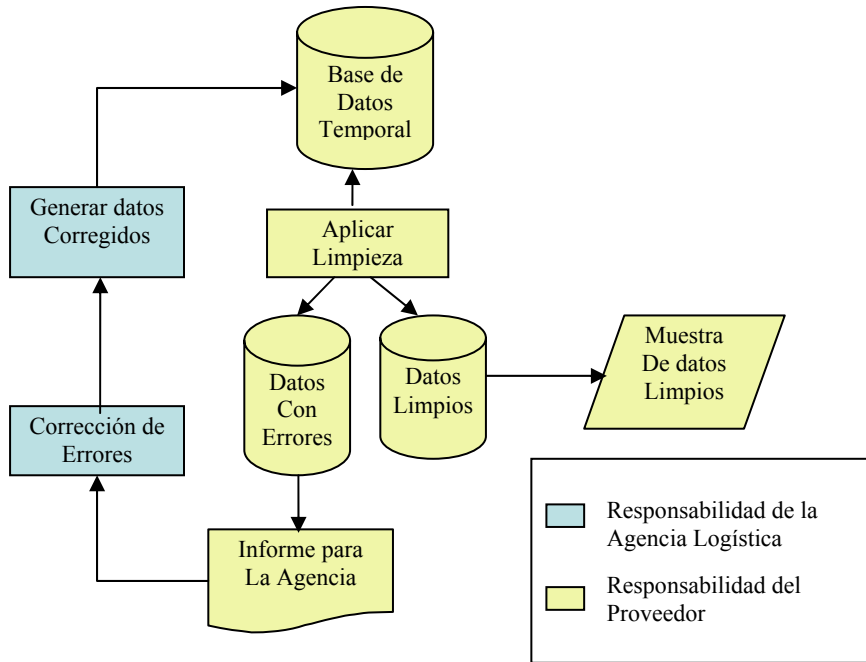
Base de Datos Temporal

Generar datos Corregidos

Aplicar Limpieza

Datos Con Errores

Datos Limpios

Muestra De datos Limpios

Corrección de Errores

Informe para La Agencia

Responsabilidad de la Agencia Logística

Responsabilidad del Proveedor